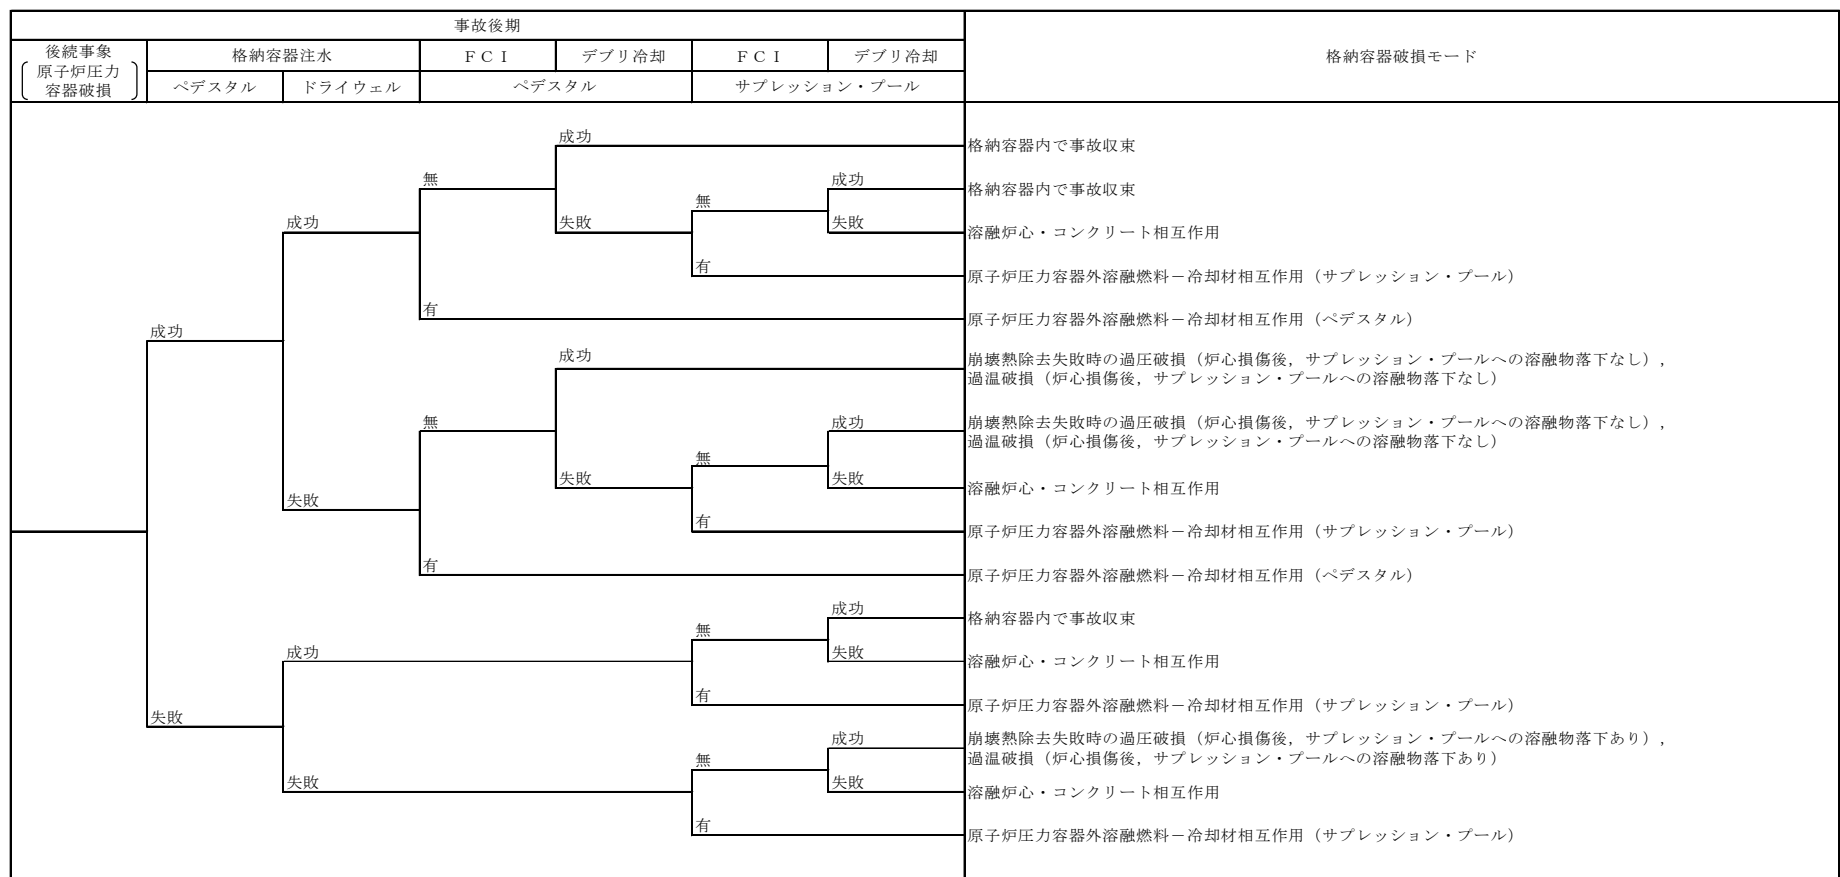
| 事故後期 | | | | | | | 格納容器破損モード |
|---|---|---|---|---|---|---|---|
| 後続事象 | 格納容器注水 | | ＦＣＩ | デブリ冷却 | ＦＣＩ | デブリ冷却 | |
| （原子炉圧力容器破損） | ペデスタル | ドライウェル | ペデスタル | | サプレッション・プール | | |

成功
成功
無
成功
格納容器内で事故収束
失敗
無
成功
格納容器内で事故収束
失敗
溶融炉心・コンクリート相互作用
有
原子炉圧力容器外溶融燃料－冷却材相互作用（サプレッション・プール）
有
原子炉圧力容器外溶融燃料－冷却材相互作用（ペデスタル）
失敗
無
成功
崩壊熱除去失敗時の過圧破損（炉心損傷後，サプレッション・プールへの溶融物落下なし），過温破損（炉心損傷後，サプレッション・プールへの溶融物落下なし）
失敗
無
成功
崩壊熱除去失敗時の過圧破損（炉心損傷後，サプレッション・プールへの溶融物落下なし），過温破損（炉心損傷後，サプレッション・プールへの溶融物落下なし）
失敗
溶融炉心・コンクリート相互作用
有
原子炉圧力容器外溶融燃料－冷却材相互作用（サプレッション・プール）
有
原子炉圧力容器外溶融燃料－冷却材相互作用（ペデスタル）
失敗
成功
無
成功
格納容器内で事故収束
失敗
溶融炉心・コンクリート相互作用
有
原子炉圧力容器外溶融燃料－冷却材相互作用（サプレッション・プール）
失敗
無
成功
崩壊熱除去失敗時の過圧破損（炉心損傷後，サプレッション・プールへの溶融物落下あり），過温破損（炉心損傷後，サプレッション・プールへの溶融物落下あり）
失敗
溶融炉心・コンクリート相互作用
有
原子炉圧力容器外溶融燃料－冷却材相互作用（サプレッション・プール）